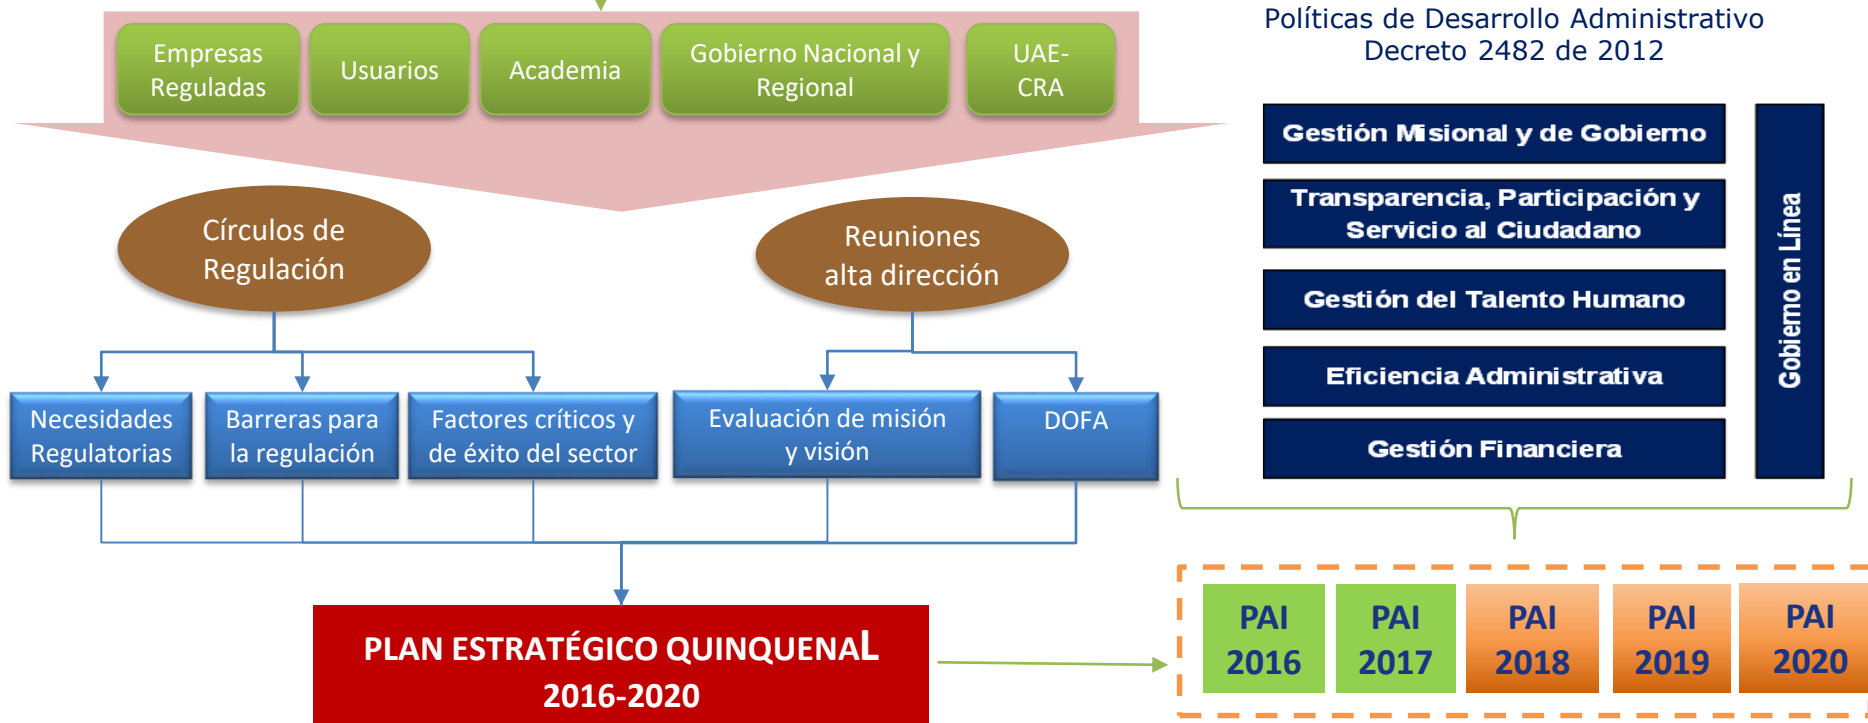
Empresas Reguladas

Usuarios

Academia

Gobierno Nacional y Regional

UAE-CRA

Círculos de Regulación

Reuniones alta dirección

Necesidades Regulatorias

Barreras para la regulación

Factores críticos y de éxito del sector

Evaluación de misión y visión

DOFA

PLAN ESTRATÉGICO QUINQUENAL 2016-2020

Políticas de Desarrollo Administrativo
Decreto 2482 de 2012

Gestión Misional y de Gobierno

Transparencia, Participación y Servicio al Ciudadano

Gestión del Talento Humano

Eficiencia Administrativa

Gestión Financiera

Gobierno en Línea

PAI 2016

PAI 2017

PAI 2018

PAI 2019

PAI 2020